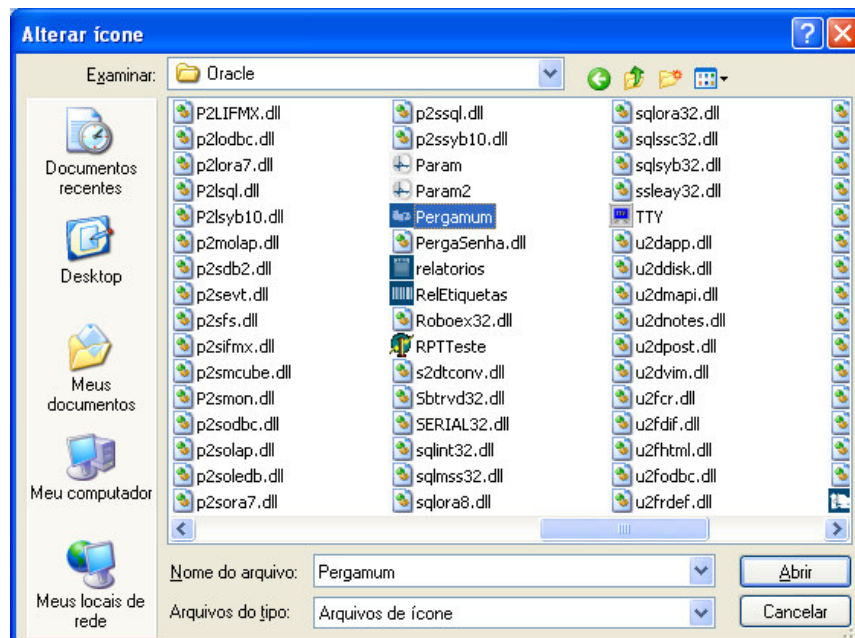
Alterar ícone

Examinar: Oracle

Documentos recentes

Desktop

Meus documentos

Meu computador

Meus locais de rede

P2LIFMX.dll
p2lodbc.dll
p2lora7.dll
P2lsql.dll
P2lsyb10.dll
p2molap.dll
p2sdb2.dll
p2sevt.dll
p2sfs.dll
p2sifmx.dll
p2smcube.dll
P2smon.dll
p2sodbc.dll
p2solap.dll
p2soledb.dll
p2sora7.dll

p2ssql.dll
p2ssyb10.dll
Param
Param2
Pergamum
PergaSenha.dll
relatorios
RelEtiquetas
Roboex32.dll
RPTTeste
s2dtconv.dll
Sbtrvd32.dll
SERIAL32.dll
sqlint32.dll
sqlmss32.dll
sqlora8.dll

sqlora32.dll
sqlssc32.dll
sqlsyb32.dll
ssleay32.dll
TTY
u2dapp.dll
u2ddisk.dll
u2dmapi.dll
u2dnotes.dll
u2dpost.dll
u2dvim.dll
u2fcr.dll
u2fdif.dll
u2fhtml.dll
u2fodbc.dll
u2frdef.dll

Nome do arquivo: Pergamum
Abrir
Arquivos do tipo: Arquivos de ícone
Cancelar